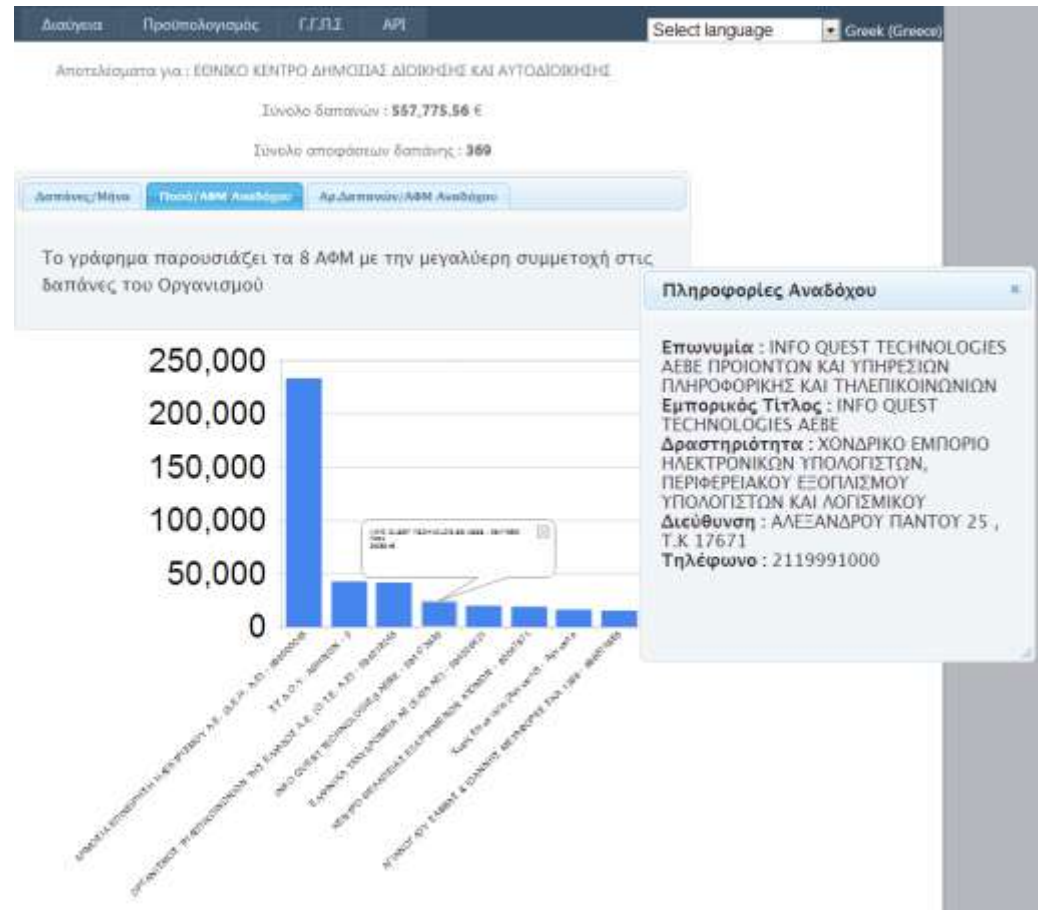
Διαύγεια Προϋπολογισμός Γ.Γ.Π.Σ. API

Select language Greek (Greece)

Αποτελέσματα για : ΕΘΝΙΚΟ ΚΕΝΤΡΟ ΔΗΜΟΣΙΑΣ ΔΙΟΙΚΗΣΗΣ ΚΑΙ ΑΥΤΟΔΙΟΙΚΗΣΗΣ

Σύνολο δαπανών : 557,775.56 €

Σύνολο αποφάσεων δαπάνης : 369

Δαπάνες/Μήνα Ποσό/ΑΦΜ Αναδόχου Αρ.Δαπανών/ΑΦΜ Αναδόχου

Το γράφημα παρουσιάζει τα 8 ΑΦΜ με την μεγαλύτερη συμμετοχή στις δαπάνες του Οργανισμού

Πληροφορίες Αναδόχου ×

Επωνυμία : INFO QUEST TECHNOLOGIES ΑΕΒΕ ΠΡΟΙΟΝΤΩΝ ΚΑΙ ΥΠΗΡΕΣΙΩΝ ΠΛΗΡΟΦΟΡΙΚΗΣ ΚΑΙ ΤΗΛΕΠΙΚΟΙΝΩΝΙΩΝ
Εμπορικός Τίτλος : INFO QUEST TECHNOLOGIES ΑΕΒΕ
Δραστηριότητα : ΧΟΝΔΡΙΚΟ ΕΜΠΟΡΙΟ ΗΛΕΚΤΡΟΝΙΚΩΝ ΥΠΟΛΟΓΙΣΤΩΝ, ΠΕΡΙΦΕΡΕΙΑΚΟΥ ΕΞΟΠΛΙΣΜΟΥ ΥΠΟΛΟΓΙΣΤΩΝ ΚΑΙ ΛΟΓΙΣΜΙΚΟΥ
Διεύθυνση : ΑΛΕΞΑΝΔΡΟΥ ΠΑΝΤΟΥ 25 , Τ.Κ 17671
Τηλέφωνο : 2119991000

250,000
200,000
150,000
100,000
50,000
0

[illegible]

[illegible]